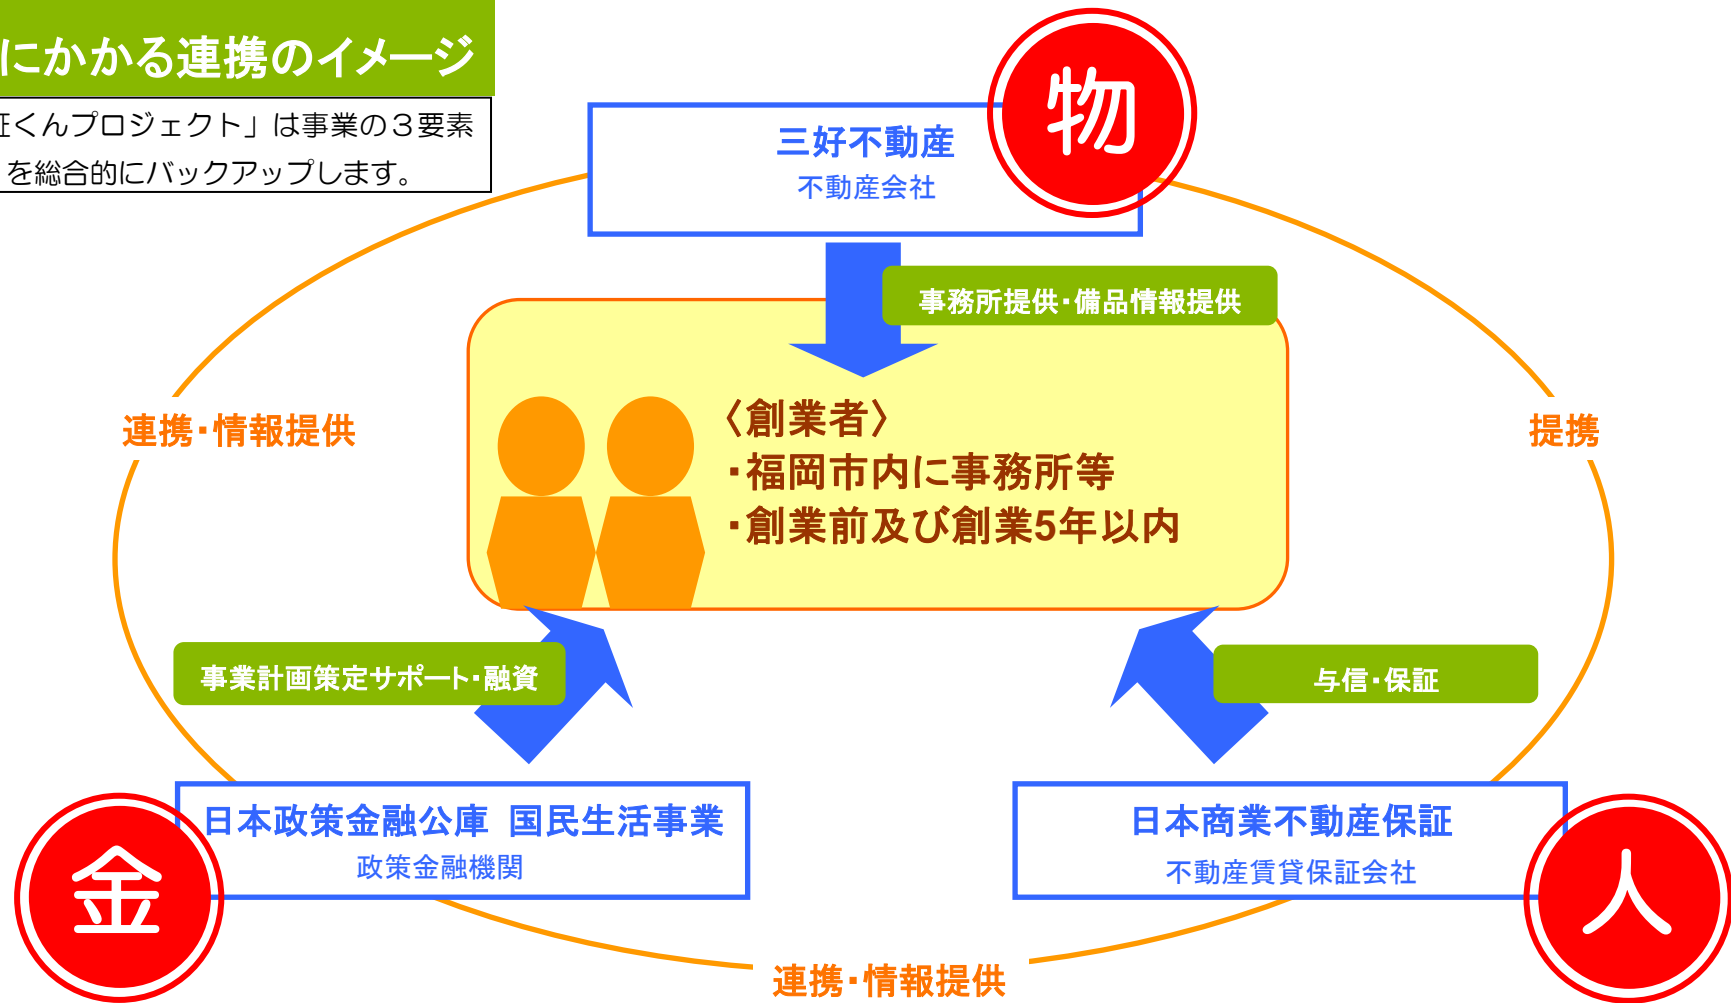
にかかる連携のイメージ

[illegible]くんプロジェクト」は事業の３要素を総合的にバックアップします。

三好不動産
不動産会社

物

事務所提供・備品情報提供

〈創業者〉
・福岡市内に事務所等
・創業前及び創業5年以内

連携・情報提供

提携

事業計画策定サポート・融資

与信・保証

日本政策金融公庫　国民生活事業
政策金融機関

金

日本商業不動産保証
不動産賃貸保証会社

人

連携・情報提供